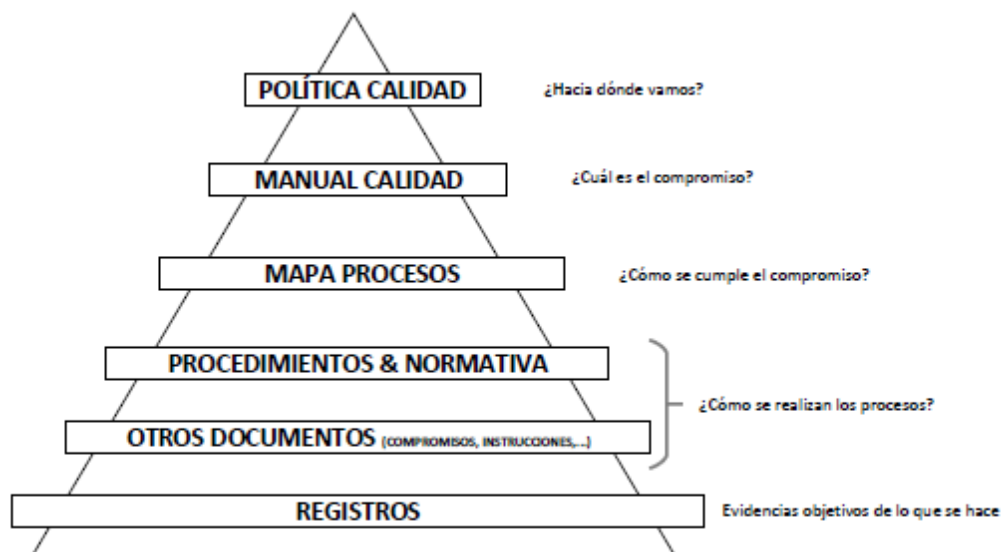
POLÍTICA CALIDAD

¿Hacia dónde vamos?

MANUAL CALIDAD

¿Cuál es el compromiso?

MAPA PROCESOS

¿Cómo se cumple el compromiso?

PROCEDIMIENTOS & NORMATIVA

OTROS DOCUMENTOS (COMPROMISOS, INSTRUCCIONES,...)

¿Cómo se realizan los procesos?

REGISTROS

Evidencias objetivos de lo que se hace